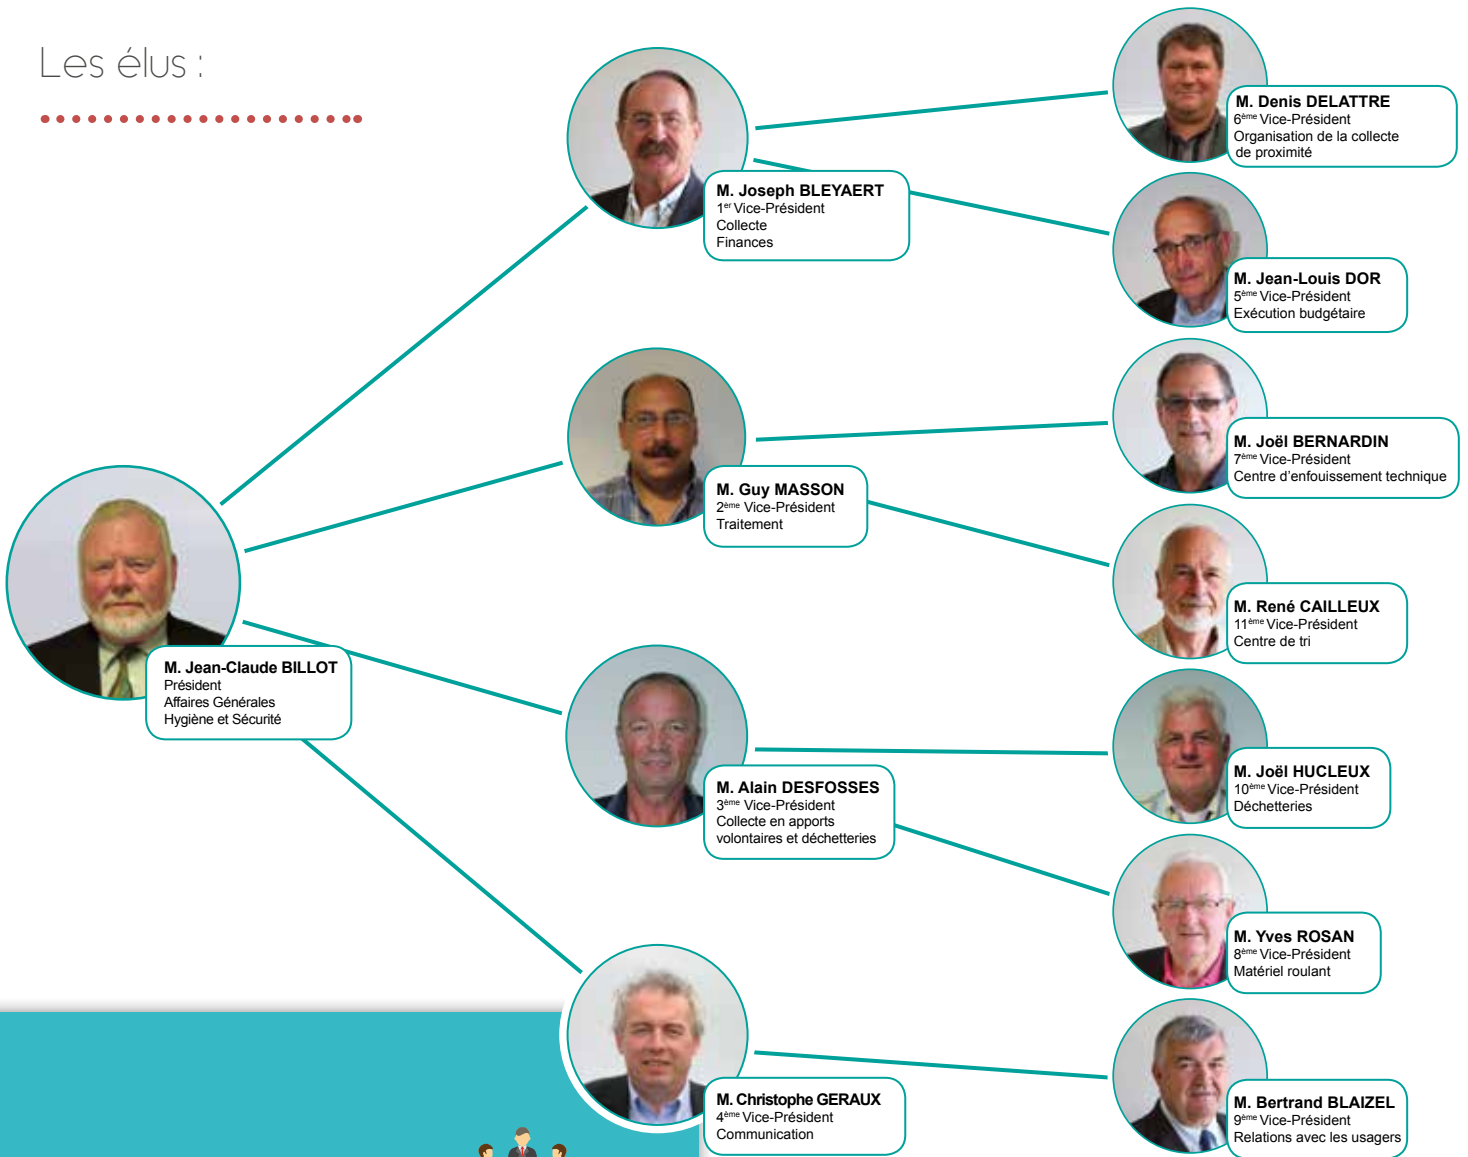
Les élus :

M. Jean-Claude BILLOT
Président
Affaires Générales
Hygiène et Sécurité

M. Joseph BLEYAERT
1$^{er}$ Vice-Président
Collecte
Finances

M. Denis DELATTRE
6$^{ème}$ Vice-Président
Organisation de la collecte de proximité

M. Jean-Louis DOR
5$^{ème}$ Vice-Président
Exécution budgétaire

M. Guy MASSON
2$^{ème}$ Vice-Président
Traitement

M. Joël BERNARDIN
7$^{ème}$ Vice-Président
Centre d'enfouissement technique

M. René CAILLEUX
11$^{ème}$ Vice-Président
Centre de tri

M. Alain DESFOSSES
3$^{ème}$ Vice-Président
Collecte en apports volontaires et déchetteries

M. Joël HUCLEUX
10$^{ème}$ Vice-Président
Déchetteries

M. Yves ROSAN
8$^{ème}$ Vice-Président
Matériel roulant

M. Christophe GERAUX
4$^{ème}$ Vice-Président
Communication

M. Bertrand BLAIZEL
9$^{ème}$ Vice-Président
Relations avec les usagers